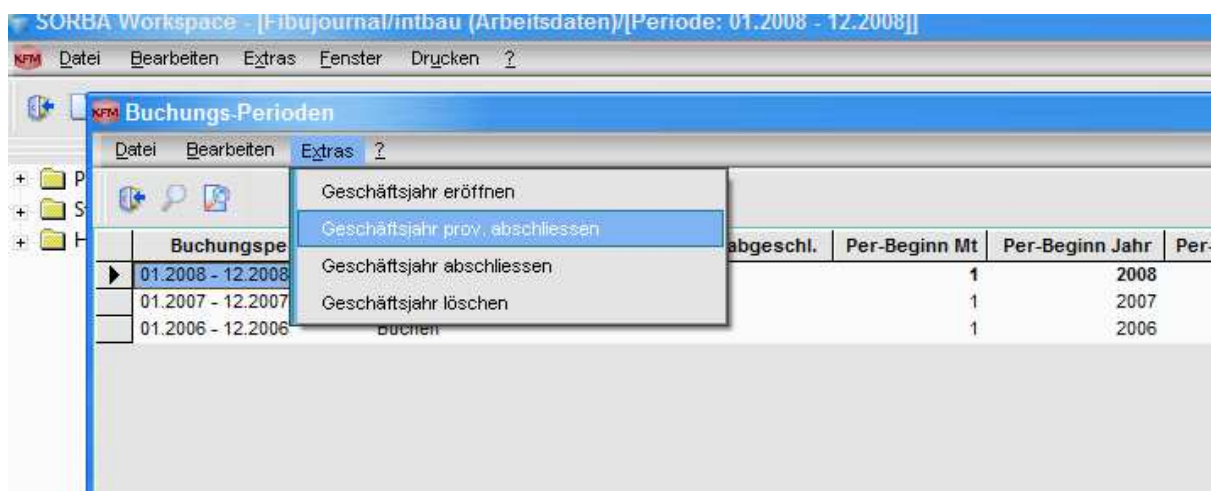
SORBA Workspace - [Fibujournal/intbau (Arbeitsdaten)/[Periode: 01.2008 - 12.2008]]

KFM Datei Bearbeiten Extras Fenster Drucken ?

KFM Buchungs-Perioden

Datei Bearbeiten Extras ?

Geschäftsjahr eröffnen
Geschäftsjahr prov. abschliessen
Geschäftsjahr abschliessen
Geschäftsjahr löschen

+ P
+ S
+ H

| Buchungspe | abgeschl. | Per-Beginn Mt | Per-Beginn Jahr | Per- |
|---|---|---|---|---|
| 01.2008 - 12.2008 | | 1 | 2008 | |
| 01.2007 - 12.2007 | | 1 | 2007 | |
| 01.2006 - 12.2006 | Buchen | 1 | 2006 | |